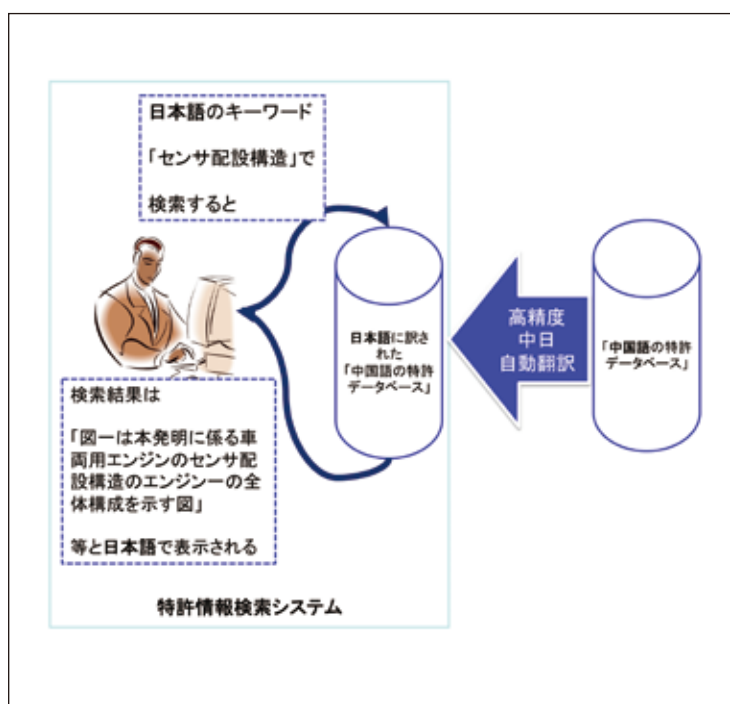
日本語のキーワード

「センサ配設構造」で

検索すると

日本語に訳された「中国語の特許データベース」

高精度
中日
自動翻訳

「中国語の特許データベース」

検索結果は

「図一は本発明に係る車両用エンジンのセンサ配設構造のエンジンーの全体構成を示す図」

等と日本語で表示される

特許情報検索システム